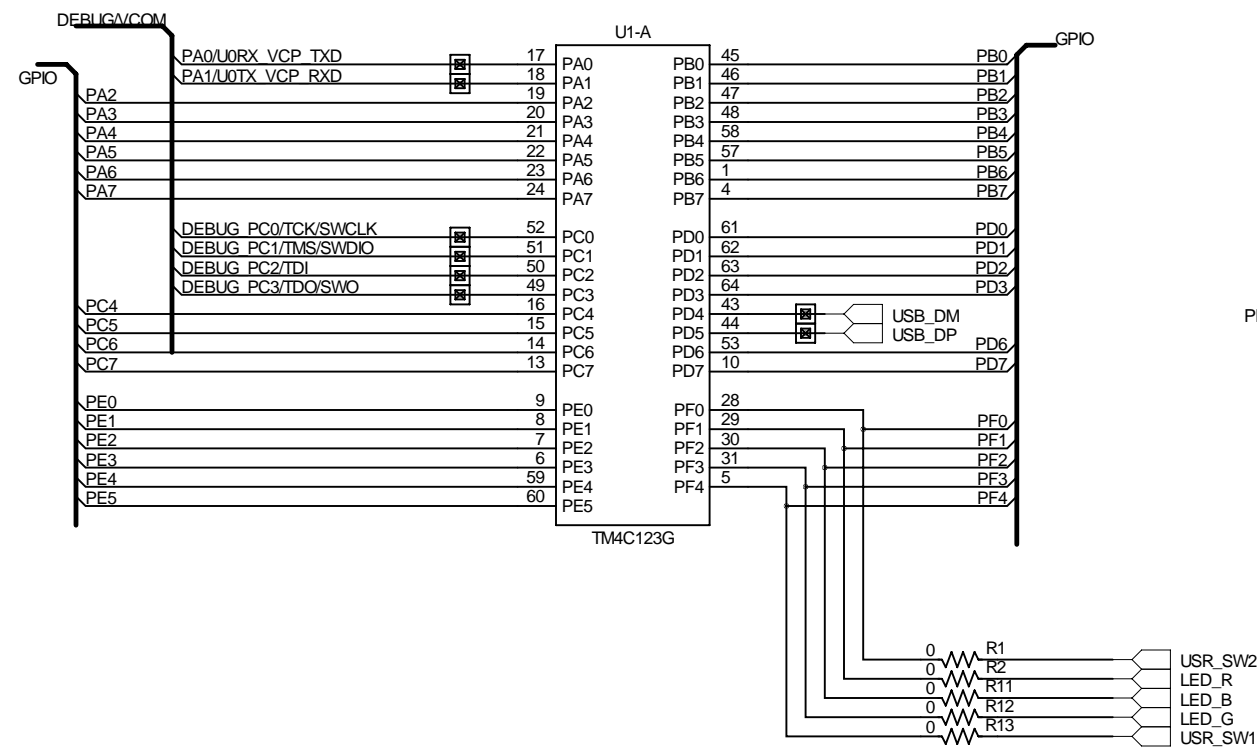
DEBUG/VCOM

GPIO

PA0/U0RX_VCP_TXD
PA1/U0TX_VCP_RXD
PA2
PA3
PA4
PA5
PA6
PA7

DEBUG_PC0/TCK/SWCLK
DEBUG_PC1/TMS/SWDIO
DEBUG_PC2/TDI
DEBUG_PC3/TDO/SWO
PC4
PC5
PC6
PC7

PE0
PE1
PE2
PE3
PE4
PE5

U1-A

17 PA0
18 PA1
19 PA2
20 PA3
21 PA4
22 PA5
23 PA6
24 PA7

52 PC0
51 PC1
50 PC2
49 PC3
16 PC4
15 PC5
14 PC6
13 PC7

9 PE0
8 PE1
7 PE2
6 PE3
59 PE4
60 PE5

PB0 45
PB1 46
PB2 47
PB3 48
PB4 58
PB5 57
PB6 1
PB7 4

PD0 61
PD1 62
PD2 63
PD3 64
PD4 43
PD5 44
PD6 53
PD7 10

PF0 28
PF1 29
PF2 30
PF3 31
PF4 5

TM4C123G

GPIO

PB0
PB1
PB2
PB3
PB4
PB5
PB6
PB7

PD0
PD1
PD2
PD3
USB_DM
USB_DP
PD6
PD7

PF0
PF1
PF2
PF3
PF4

P

0 R1
0 R2
0 R11
0 R12
0 R13

USR_SW2
LED_R
LED_B
LED_G
USR_SW1